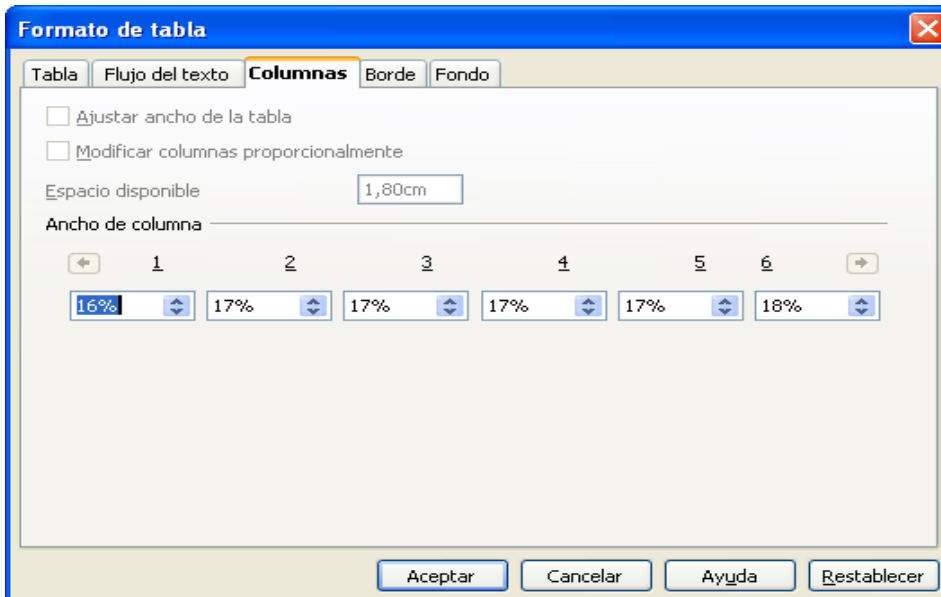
Formato de tabla

Tabla | Flujo del texto | Columnas | Borde | Fondo

Ajustar ancho de la tabla

Modificar columnas proporcionalmente

Espacio disponible 1,80cm

Ancho de columna

| 1 | 2 | 3 | 4 | 5 | 6 |
|---|---|---|---|---|---|
| 16% | 17% | 17% | 17% | 17% | 18% |

Aceptar | Cancelar | Ayuda | Restablecer